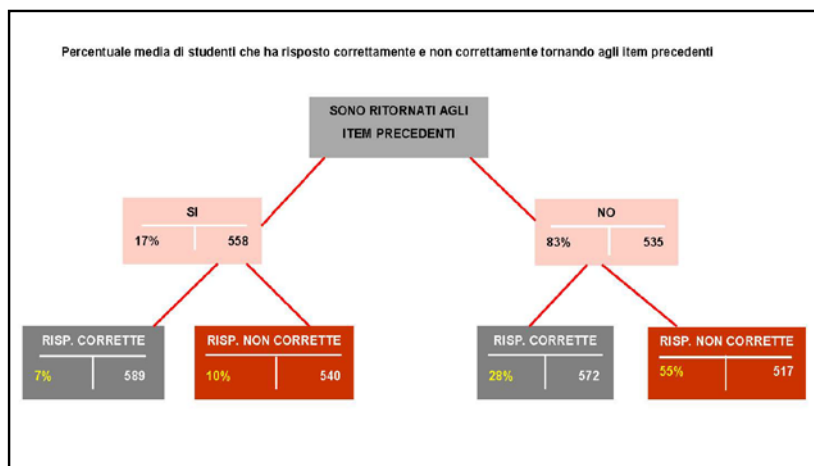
Percentuale media di studenti che ha risposto correttamente e non correttamente tornando agli item precedenti

SONO RITORNATI AGLI ITEM PRECEDENTI

SI
17% | 558

NO
83% | 535

RISP. CORRETTE
7% | 589

RISP. NON CORRETTE
10% | 540

RISP. CORRETTE
28% | 572

RISP. NON CORRETTE
55% | 517